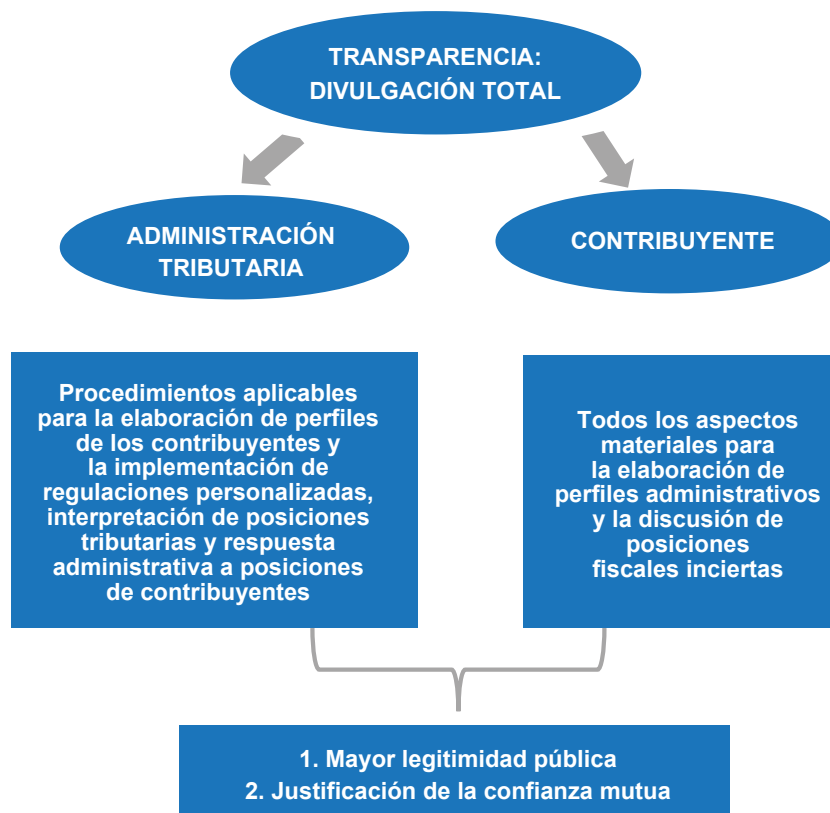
TRANSPARENCIA:
DIVULGACIÓN TOTAL

ADMINISTRACIÓN
TRIBUTARIA

CONTRIBUYENTE

Procedimientos aplicables para la elaboración de perfiles de los contribuyentes y la implementación de regulaciones personalizadas, interpretación de posiciones tributarias y respuesta administrativa a posiciones de contribuyentes

Todos los aspectos materiales para la elaboración de perfiles administrativos y la discusión de posiciones fiscales inciertas

1. Mayor legitimidad pública
2. Justificación de la confianza mutua